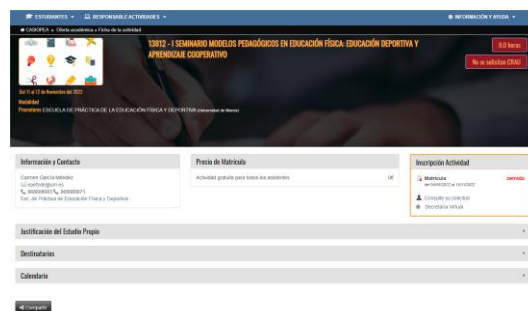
ESTUDIANTES ▾ RESPONSABLE ACTIVIDADES ▾ INFORMACIÓN Y AYUDA ▾

CASIOPEA » Oferta académica » Ficha de la actividad

13812 - I SEMINARIO MODELOS PEDAGÓGICOS EN EDUCACIÓN FÍSICA: EDUCACIÓN DEPORTIVA Y APRENDIZAJE COOPERATIVO

8.0 horas

No se solicitan CRAU

Del 11 al 12 de Noviembre del 2022

Modalidad

Promotores ESCUELA DE PRÁCTICA DE LA EDUCACIÓN FÍSICA Y DEPORTIVA (Universidad de Murcia)

Información y Contacto

Carmen García Méndez
epefyd@um.es
868888871, 868888871
Esc. de Práctica de Educación Física y Deportes

Precio de Matrícula

Actividad gratuita para todos los asistentes 0€

Inscripción Actividad

Matrícula cerrada
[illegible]

Consultar su solicitud
Secretaría Virtual

Justificación del Estudio Propio

Destinatarios

Calendario

Compartir